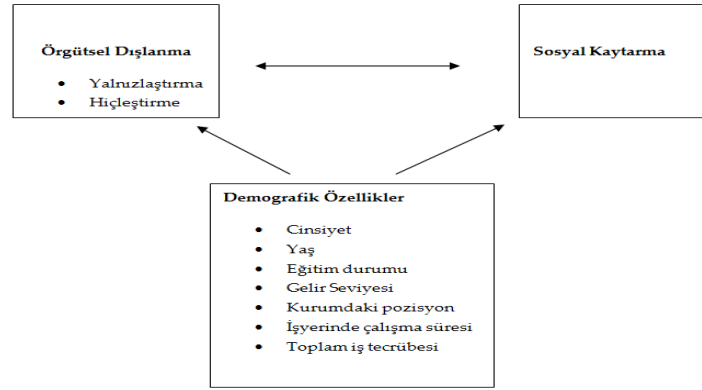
Örgütsel Dışlanma

- Yalnızlaştırma
- Hiçleştirme

Sosyal Kaytarma

Demografik Özellikler

- Cinsiyet
- Yaş
- Eğitim durumu
- Gelir Seviyesi
- Kurumdaki pozisyon
- İşyerinde çalışma süresi
- Toplam iş tecrübesi